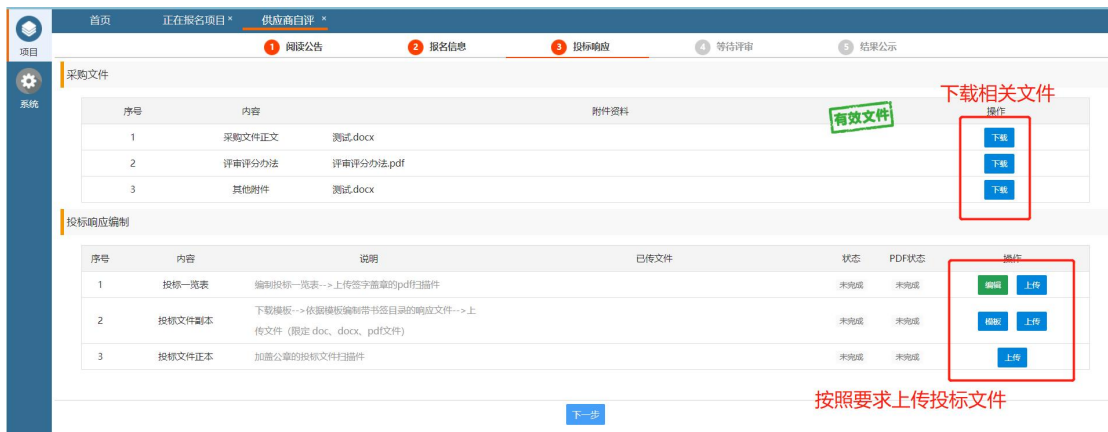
项目

系统

首页 正在报名项目 × 供应商自评 ×

1 阅读公告 2 报名信息 3 投标响应 4 等待评审 5 结果公示

采购文件

下载相关文件

| 序号 | 内容 | 附件资料 | 操作 |
|---|---|---|---|
| 1 | 采购文件正文 | 测试.docx | 下载 |
| 2 | 评审评分办法 | 评审评分办法.pdf | 下载 |
| 3 | 其他附件 | 测试.docx | 下载 |

有效文件

投标响应编制

| 序号 | 内容 | 说明 | 已传文件 | 状态 | PDF状态 | 操作 |
|---|---|---|---|---|---|---|
| 1 | 投标一览表 | 编制投标一览表-->上传签字盖章的pdf扫描件 | | 未完成 | 未完成 | 编辑 上传 |
| 2 | 投标文件副本 | 下载模板-->依据模板编制带书签目录的响应文件-->上传文件（限定doc、docx、pdf文件） | | 未完成 | 未完成 | 模板 上传 |
| 3 | 投标文件正本 | 加盖公章的投标文件扫描件 | | 未完成 | 未完成 | 上传 |

按照要求上传投标文件

下一步